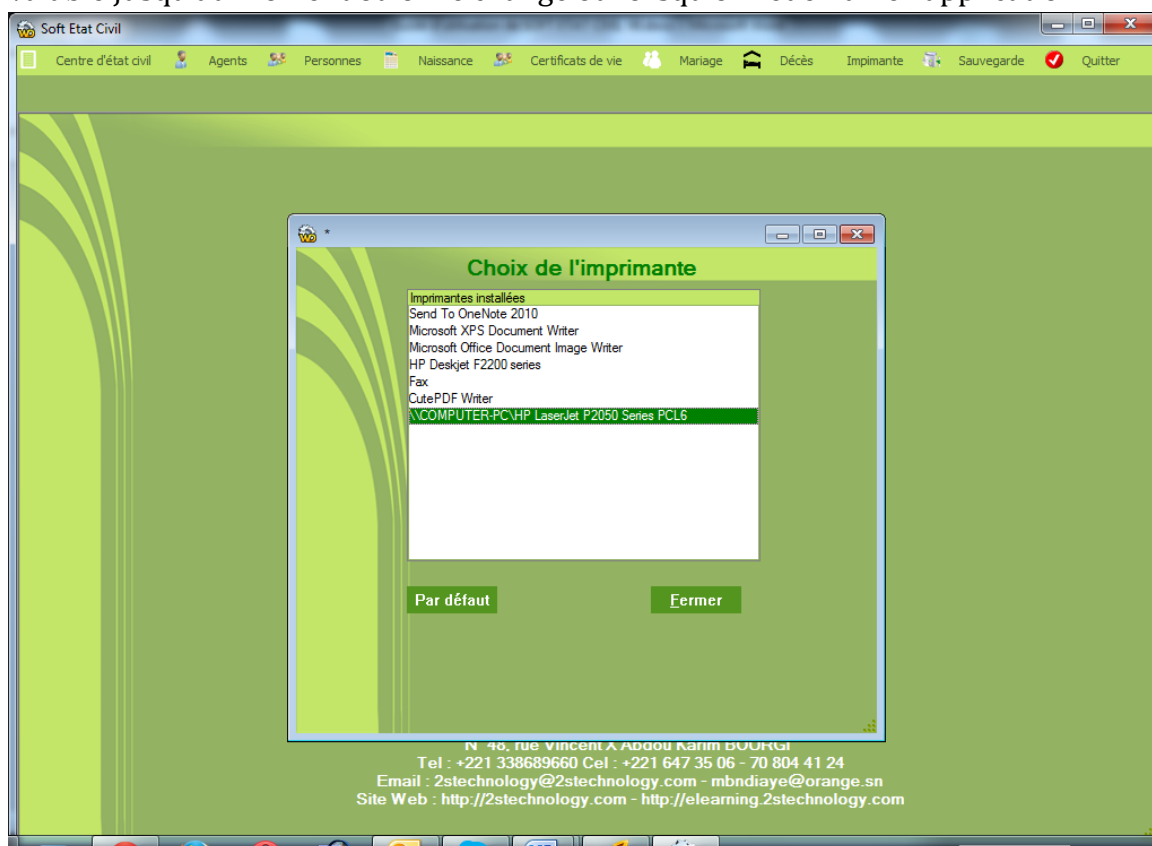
Soft Etat Civil

Centre d'état civil Agents Personnes Naissance Certificats de vie Mariage Décès Impimante Sauvegarde Quitter

*

Choix de l'imprimante

| Imprimantes installées |
|---|
| Send To OneNote 2010 |
| Microsoft XPS Document Writer |
| Microsoft Office Document Image Writer |
| HP Deskjet F2200 series |
| Fax |
| CutePDF Writer |
| \\COMPUTER-PC\HP LaserJet P2050 Series PCL6 |

Par défaut

Fermer

N° 48, rue Vincent X Abdou Karim BOURGI
Tel : +221 338689660 Cel : +221 647 35 06 - 70 804 41 24
Email : 2stechnology@2stechnology.com - mbndiaye@orange.sn
Site Web : http://2stechnology.com - http://elearning.2stechnology.com